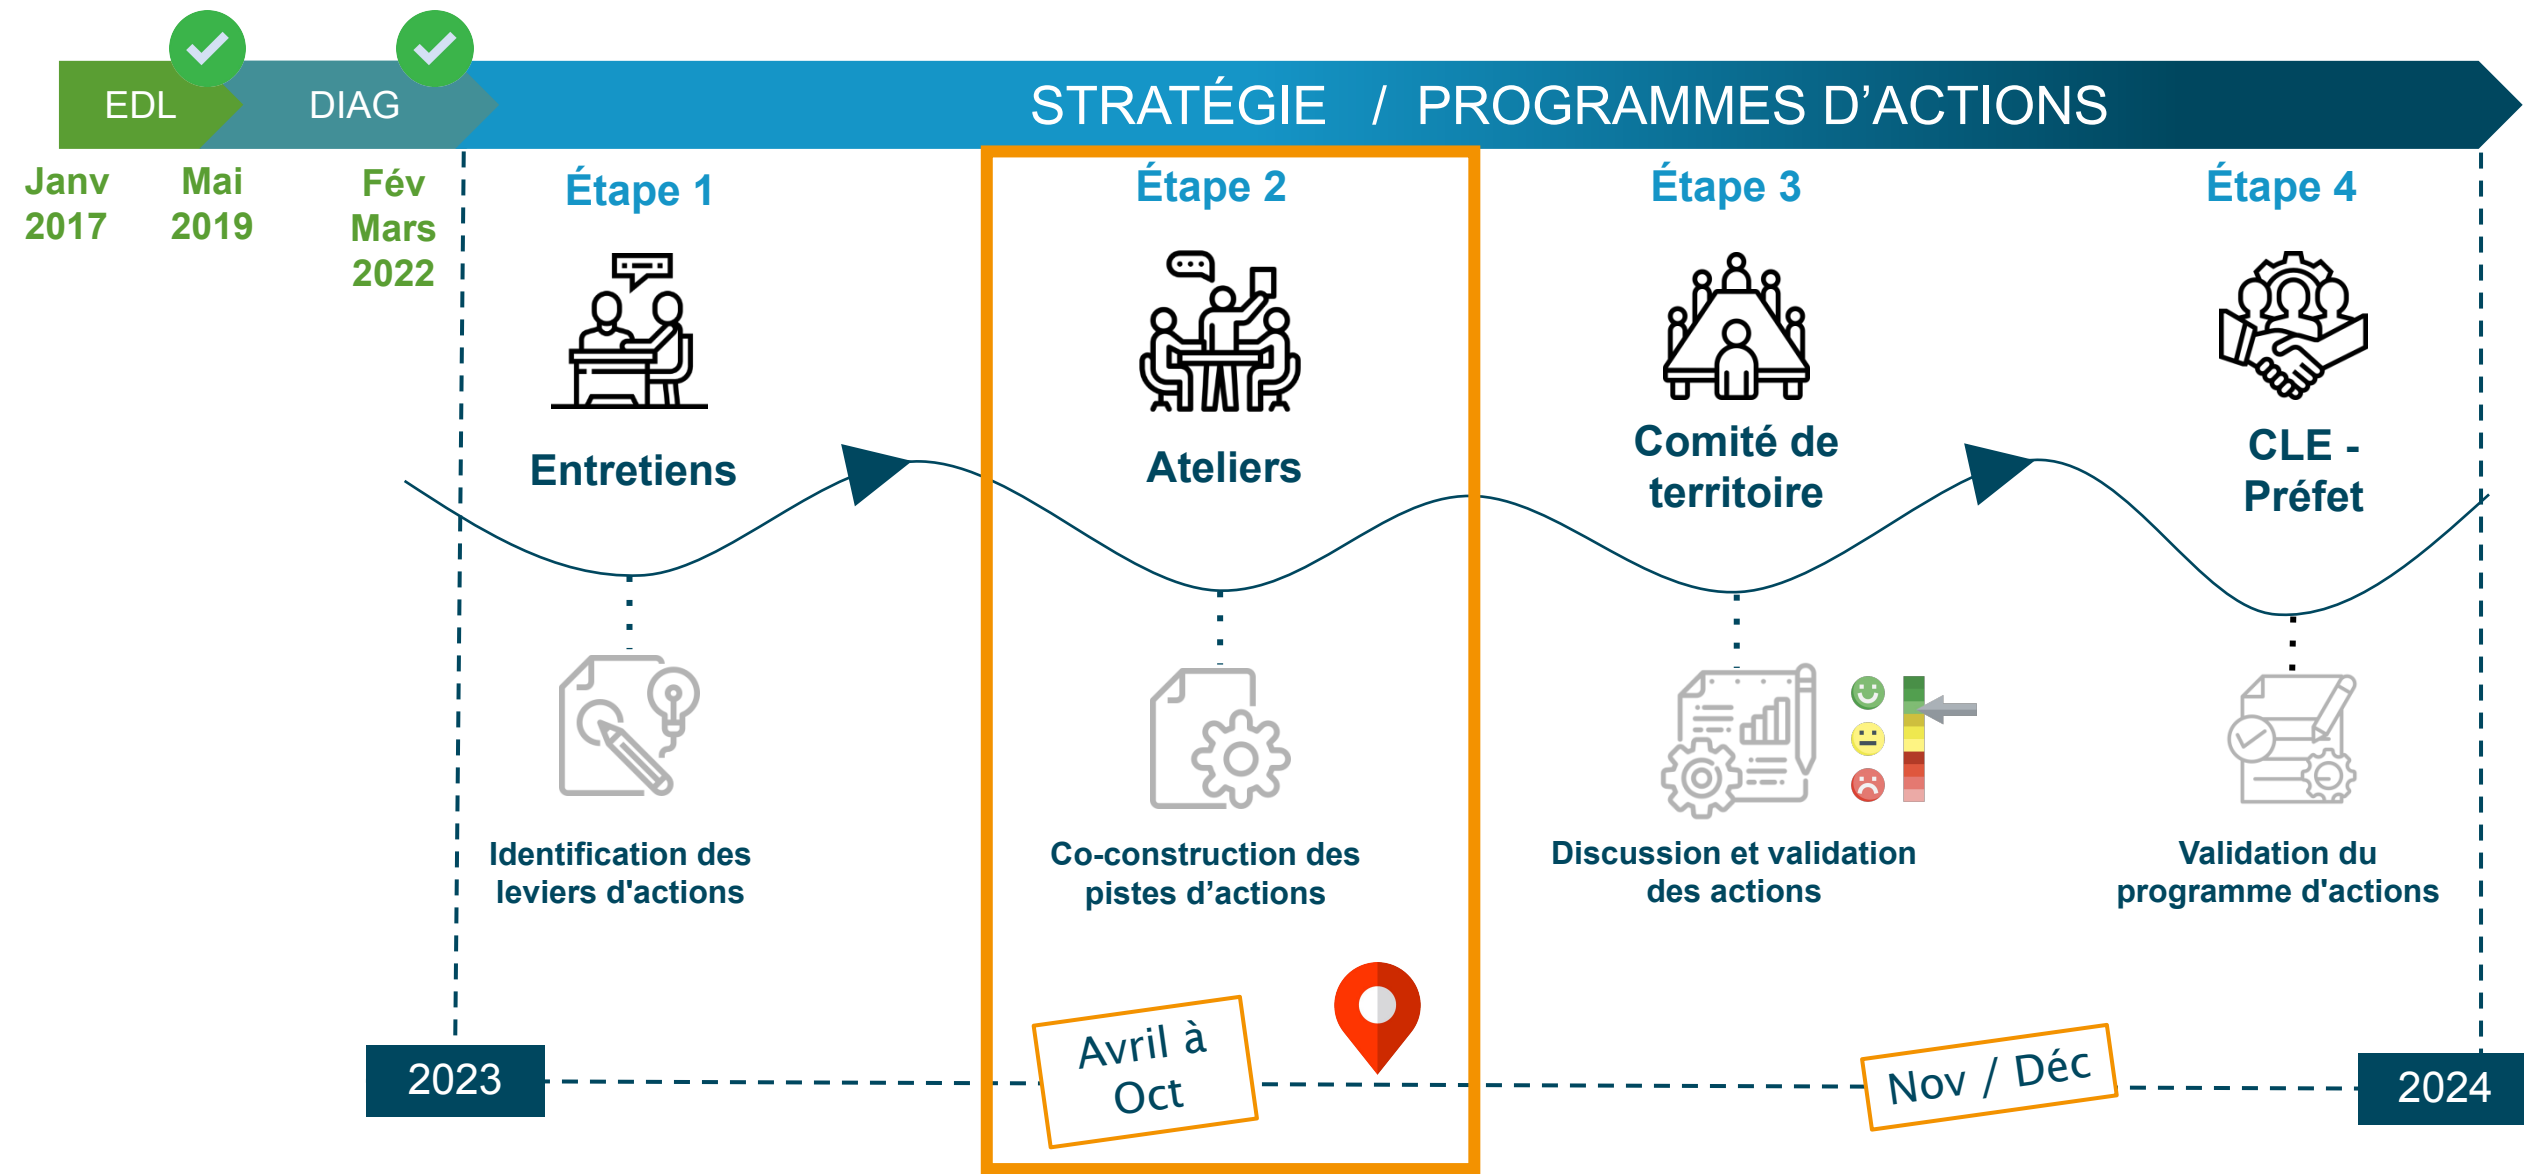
EDL

DIAG

STRATÉGIE / PROGRAMMES D'ACTIONS

Janv 2017

Mai 2019

Fév Mars 2022

Étape 1

Entretiens

Identification des leviers d'actions

Étape 2

Ateliers

Co-construction des pistes d'actions

Avril à Oct

Étape 3

Comité de territoire

Discussion et validation des actions

Étape 4

CLE - Préfet

Validation du programme d'actions

Nov / Déc

2023

2024